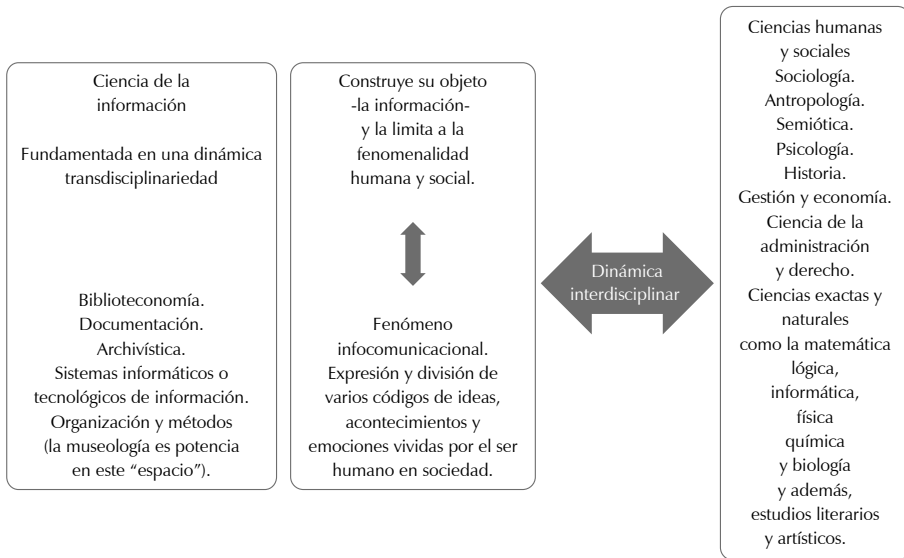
Ciencia de la información

Fundamentada en una dinámica transdisciplinariedad

Biblioteconomía.
Documentación.
Archivística.
Sistemas informáticos o tecnológicos de información.
Organización y métodos (la museología es potencia en este "espacio").

Construye su objeto -la información- y la limita a la fenomenalidad humana y social.

Fenómeno infocomunicacional. Expresión y división de varios códigos de ideas, acontecimientos y emociones vividas por el ser humano en sociedad.

Dinámica interdisciplinar

Ciencias humanas y sociales
Sociología.
Antropología.
Semiótica.
Psicología.
Historia.
Gestión y economía.
Ciencia de la administración y derecho.
Ciencias exactas y naturales como la matemática lógica, informática, física química y biología y además, estudios literarios y artísticos.